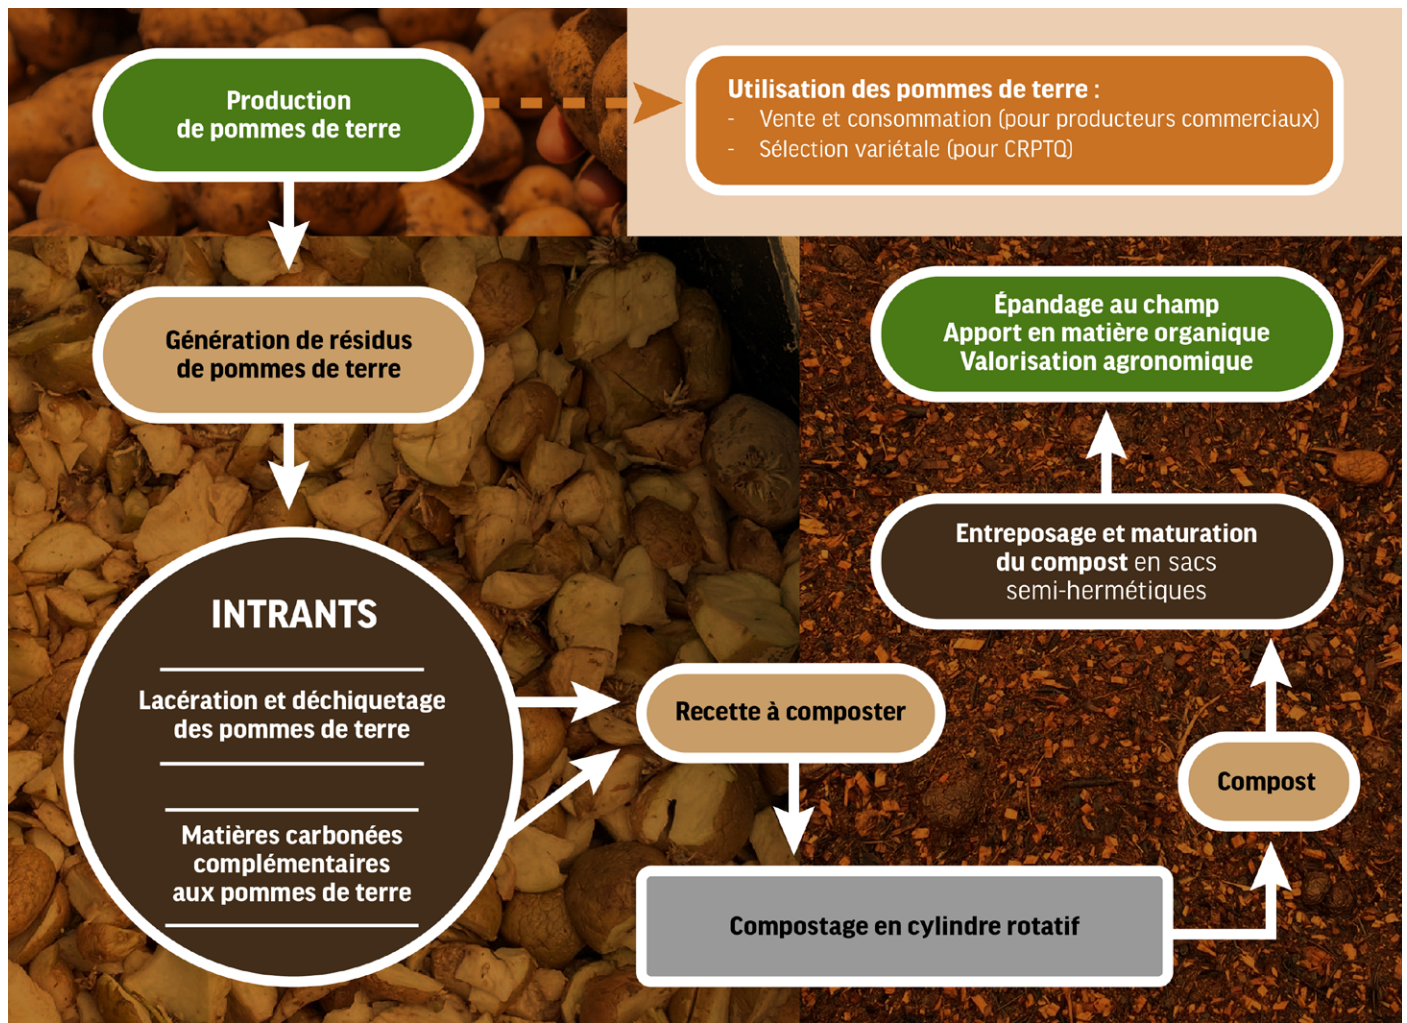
Production de pommes de terre

Utilisation des pommes de terre :
- Vente et consommation (pour producteurs commerciaux)
- Sélection variétale (pour CRPTQ)

Génération de résidus de pommes de terre

INTRANTS

Lacération et déchiquetage des pommes de terre

Matières carbonées complémentaires aux pommes de terre

Recette à composter

Compostage en cylindre rotatif

Compost

Entreposage et maturation du compost en sacs semi-hermétiques

Épandage au champ
Apport en matière organique
Valorisation agronomique